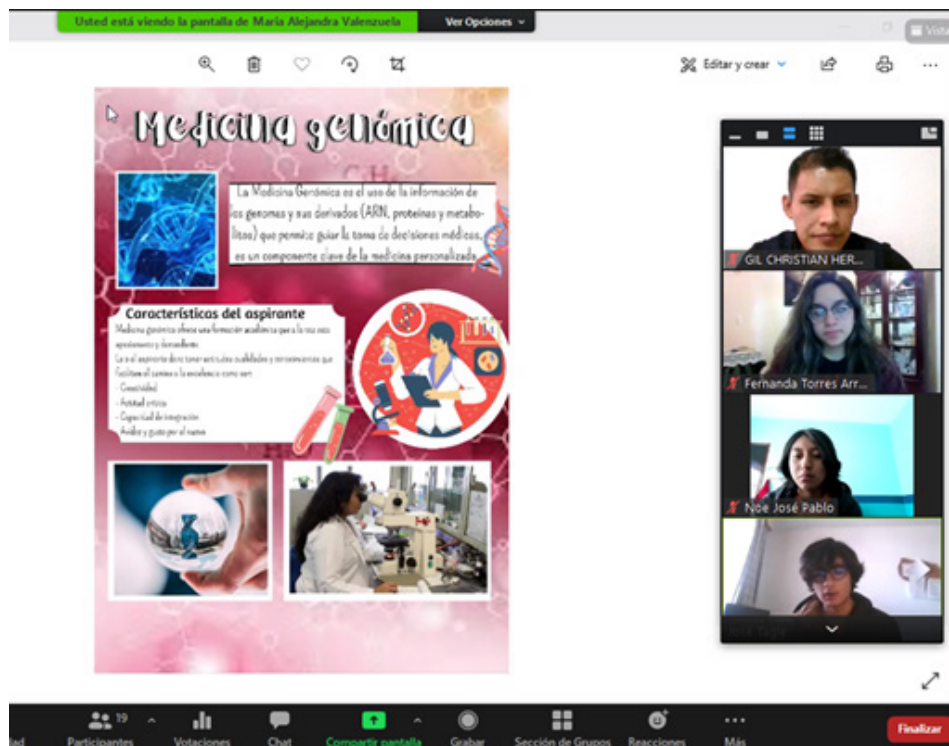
Usted está viendo la pantalla de Maria Alejandra Valenzuela

Ver Opciones

Editar y crear

Medicina genómica

La Medicina Genómica es el uso de la información de los genomas y sus derivados (ARN, proteínas y metabolitos) que permite guiar la toma de decisiones médicas, es un componente clave de la medicina personalizada.

Características del aspirante

Medicina genómica ofrece una formación académica que a la vez sea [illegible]

La o el aspirante debe tener actitudes cualidades y conocimientos que faciliten el camino a la excelencia como son:
- Creatividad
- Actitud crítica
- Capacidad de integración
- Análisis y gusto por el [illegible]

GIL CHRISTIAN HER...

Fernanda Torres Arr...

Noe José Pablo

19

Participantes

Votaciones

Chat

Compartir pantalla

Grabar

Sección de Grupos

Reacciones

Más

Finalizar